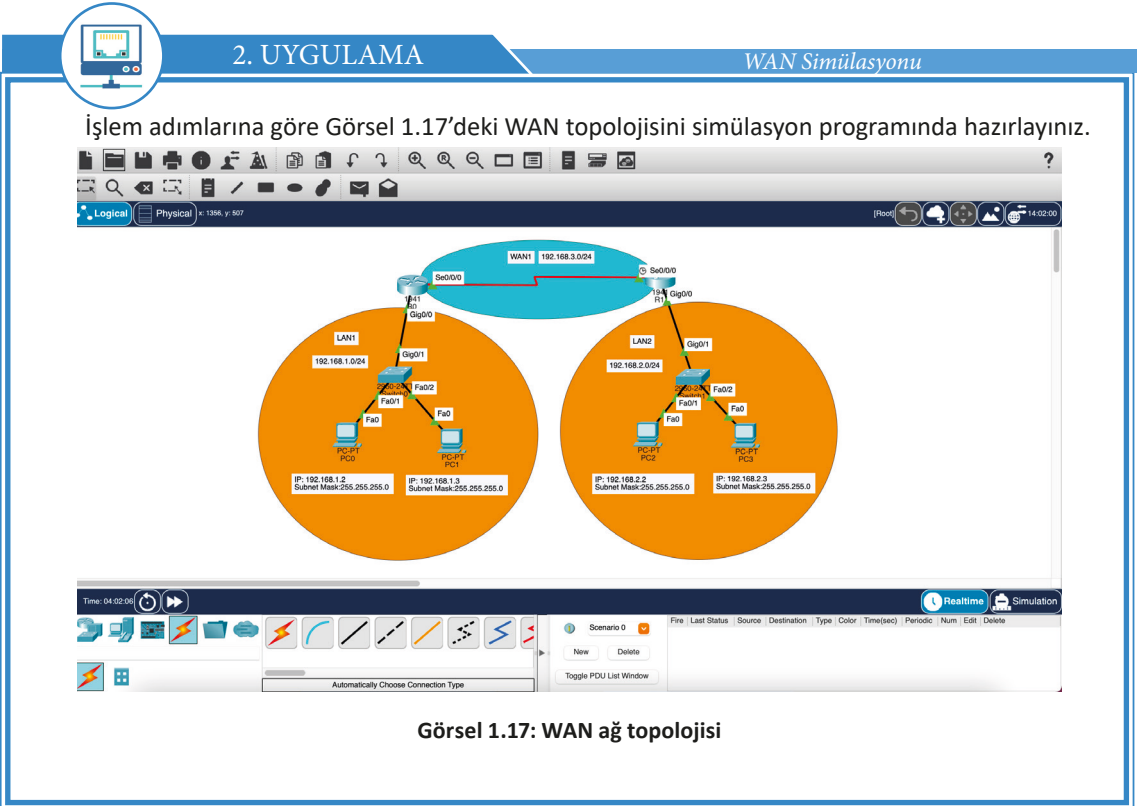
2. UYGULAMA

WAN Simülasyonu

İşlem adımlarına göre Görsel 1.17'deki WAN topolojisini simülasyon programında hazırlayınız.

Logical Physical x: 1356, y: 507

[Root] 14:02:00

WAN1 192.168.3.0/24

Se0/0/0

Se0/0/0

1941 R0

1941 R1

Gig0/0

Gig0/0

LAN1

192.168.1.0/24

Gig0/1

2960-24TT Switch0

Fa0/2

Fa0/1

Fa0

Fa0

PC-PT PC0

PC-PT PC1

IP: 192.168.1.2
Subnet Mask:255.255.255.0

IP: 192.168.1.3
Subnet Mask:255.255.255.0

LAN2

192.168.2.0/24

Gig0/1

2960-24TT Switch1

Fa0/2

Fa0/1

Fa0

Fa0

PC-PT PC2

PC-PT PC3

IP: 192.168.2.2
Subnet Mask:255.255.255.0

IP: 192.168.2.3
Subnet Mask:255.255.255.0

Time: 04:02:06

Realtime Simulation

Scenario 0

New Delete

Toggle PDU List Window

Fire | Last Status | Source | Destination | Type | Color | Time(sec) | Periodic | Num | Edit | Delete

Automatically Choose Connection Type

Görsel 1.17: WAN ağ topolojisi